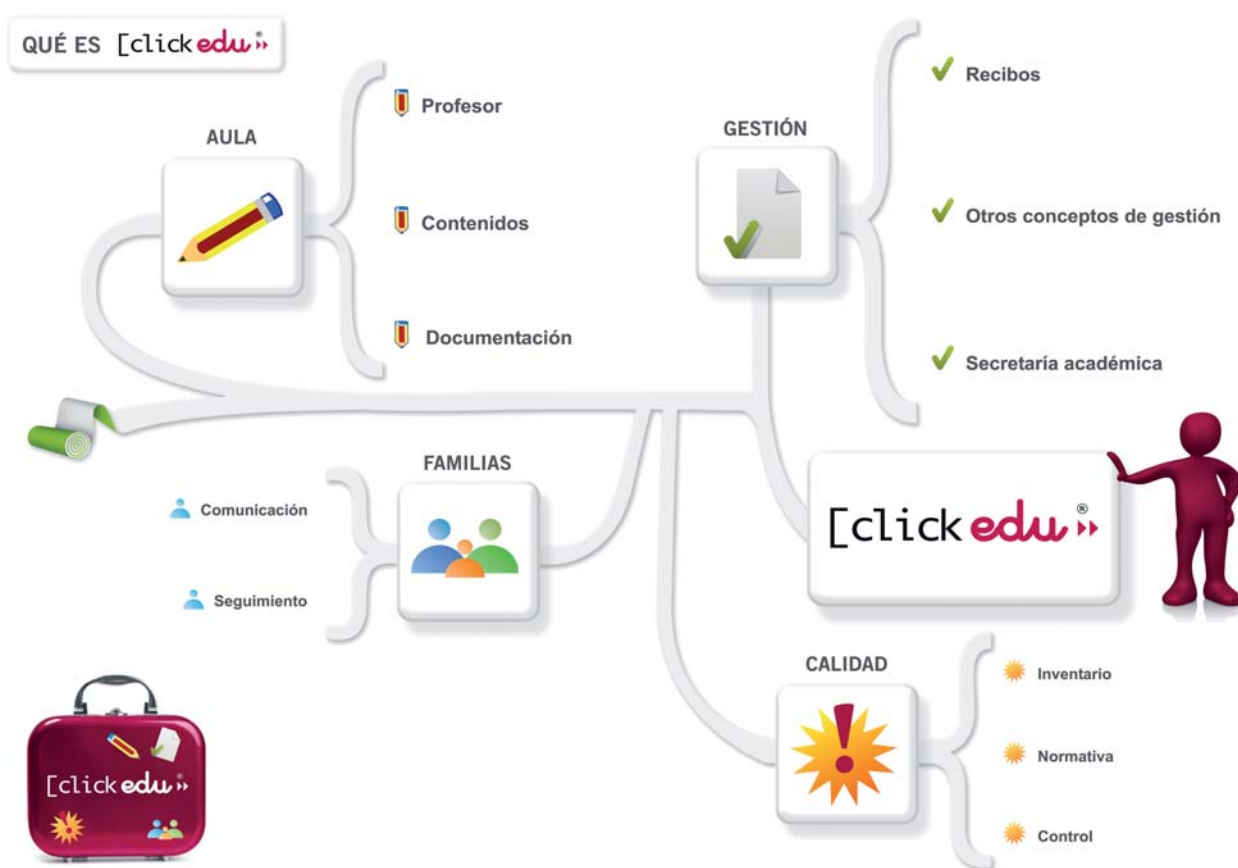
QUÉ ES [click edu

AULA

Profesor

Contenidos

Documentación

GESTIÓN

Recibos

Otros conceptos de gestión

Secretaría académica

FAMILIAS

Comunicación

Seguimiento

[click edu

CALIDAD

Inventario

Normativa

Control

[click edu